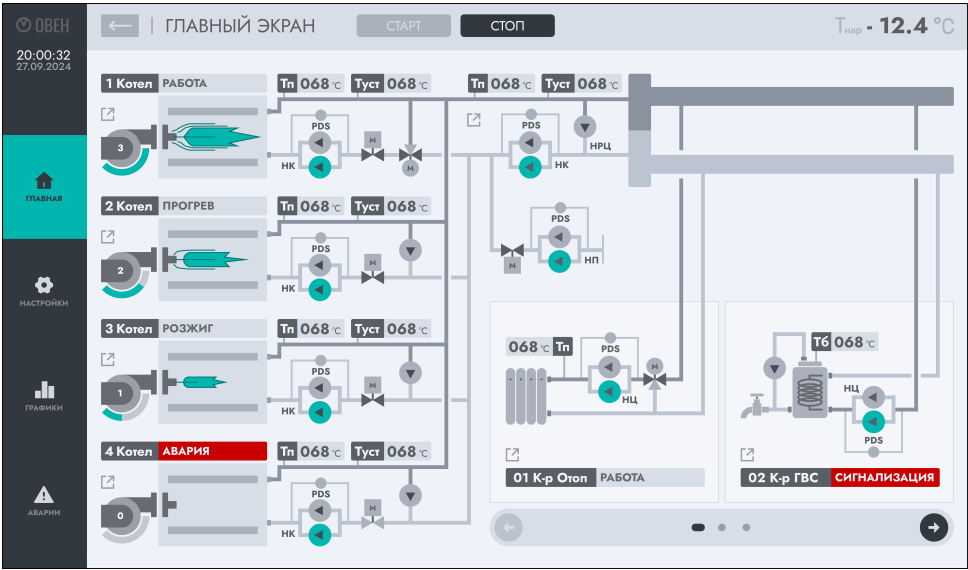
ОВЕН

20:00:32
27.09.2024

ГЛАВНАЯ

НАСТРОЙКИ

ГРАФИКИ

АВАРИИ

ГЛАВНЫЙ ЭКРАН

СТАРТ

СТОП

Тнар - 12.4 °C

1 Котел РАБОТА

Тп 068 °C Туст 068 °C

3

PDS

М

НК

М

Тп 068 °C Туст 068 °C

PDS

НК

НРЦ

PDS

М

НП

2 Котел ПРОГРЕВ

Тп 068 °C Туст 068 °C

2

PDS

М

НК

3 Котел РОЗЖИГ

Тп 068 °C Туст 068 °C

1

PDS

М

НК

4 Котел АВАРИЯ

Тп 068 °C Туст 068 °C

0

PDS

М

НК

068 °C Тп

PDS

М

НЦ

01 К-р Отоп РАБОТА

Тб 068 °C

НЦ

PDS

02 К-р ГВС СИГНАЛИЗАЦИЯ